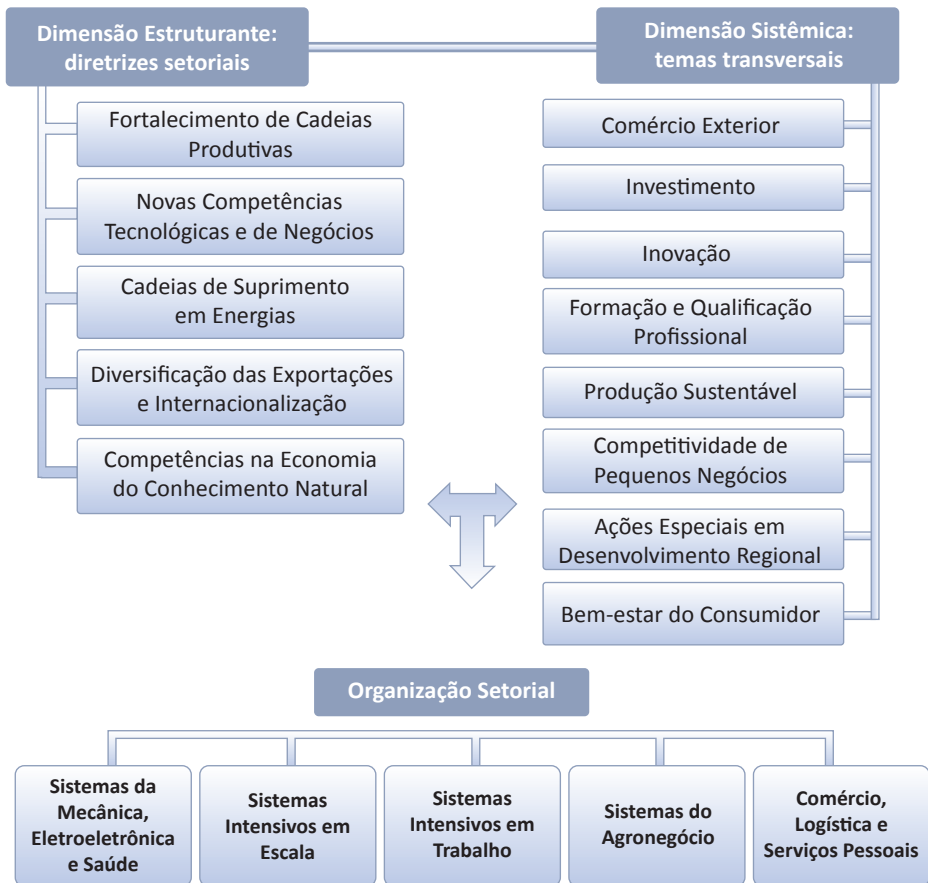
Dimensão Estruturante: diretrizes setoriais

Fortalecimento de Cadeias Produtivas

Novas Competências Tecnológicas e de Negócios

Cadeias de Suprimento em Energias

Diversificação das Exportações e Internacionalização

Competências na Economia do Conhecimento Natural

Dimensão Sistêmica: temas transversais

Comércio Exterior

Investimento

Inovação

Formação e Qualificação Profissional

Produção Sustentável

Competitividade de Pequenos Negócios

Ações Especiais em Desenvolvimento Regional

Bem-estar do Consumidor

Organização Setorial

Sistemas da Mecânica, Eletroeletrônica e Saúde

Sistemas Intensivos em Escala

Sistemas Intensivos em Trabalho

Sistemas do Agronegócio

Comércio, Logística e Serviços Pessoais